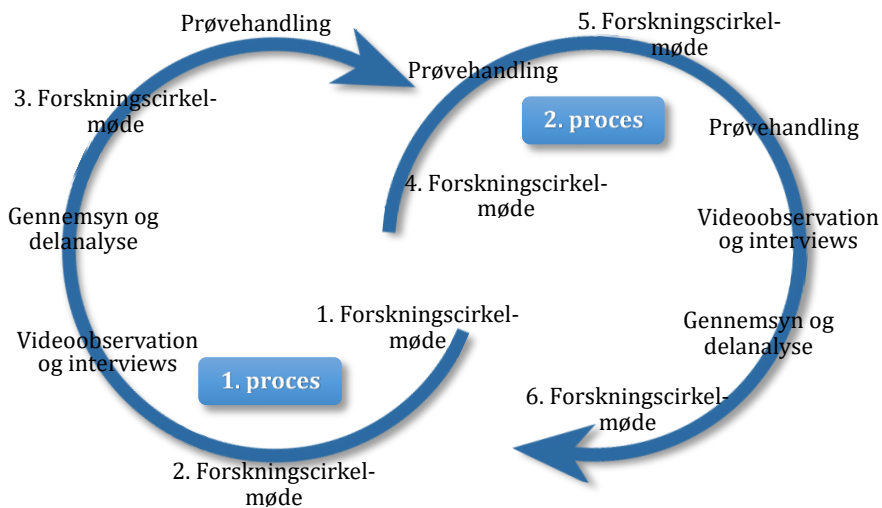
Prøvehandling

3. Forskningscirkelmøde

Gennemsyn og delanalyse

Videoobservation og interviews

1. proces

2. Forskningscirkelmøde

1. Forskningscirkelmøde

4. Forskningscirkelmøde

Prøvehandling

5. Forskningscirkelmøde

2. proces

Prøvehandling

Videoobservation og interviews

Gennemsyn og delanalyse

6. Forskningscirkelmøde